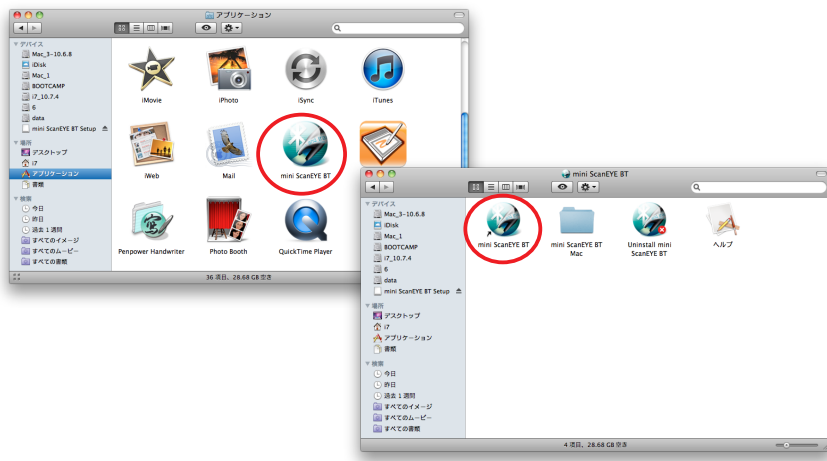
アプリケーション

▼ デバイス
Mac_3--10.6.8
iDisk
Mac_1
BOOTCAMP
i7_10.7.4
6
data
mini ScanEYE BT Setup
▼ 場所
デスクトップ
i7
アプリケーション
書類
▼ 検索
今日
昨日
過去 1 週間
すべてのイメージ
すべてのムービー
すべての書類

iMovie
iPhoto
iSync
iTunes
iWeb
Mail
mini ScanEYE BT
Penpower Handwriter
Photo Booth
QuickTime Player

36 項目、28.68 GB 空き

mini ScanEYE BT

▼ デバイス
Mac_3--10.6.8
iDisk
Mac_1
BOOTCAMP
i7_10.7.4
6
data
mini ScanEYE BT Setup
▼ 場所
デスクトップ
i7
アプリケーション
書類
▼ 検索
今日
昨日
過去 1 週間
すべてのイメージ
すべてのムービー
すべての書類

mini ScanEYE BT
mini ScanEYE BT Mac
Uninstall mini ScanEYE BT
ヘルプ

4 項目、28.68 GB 空き